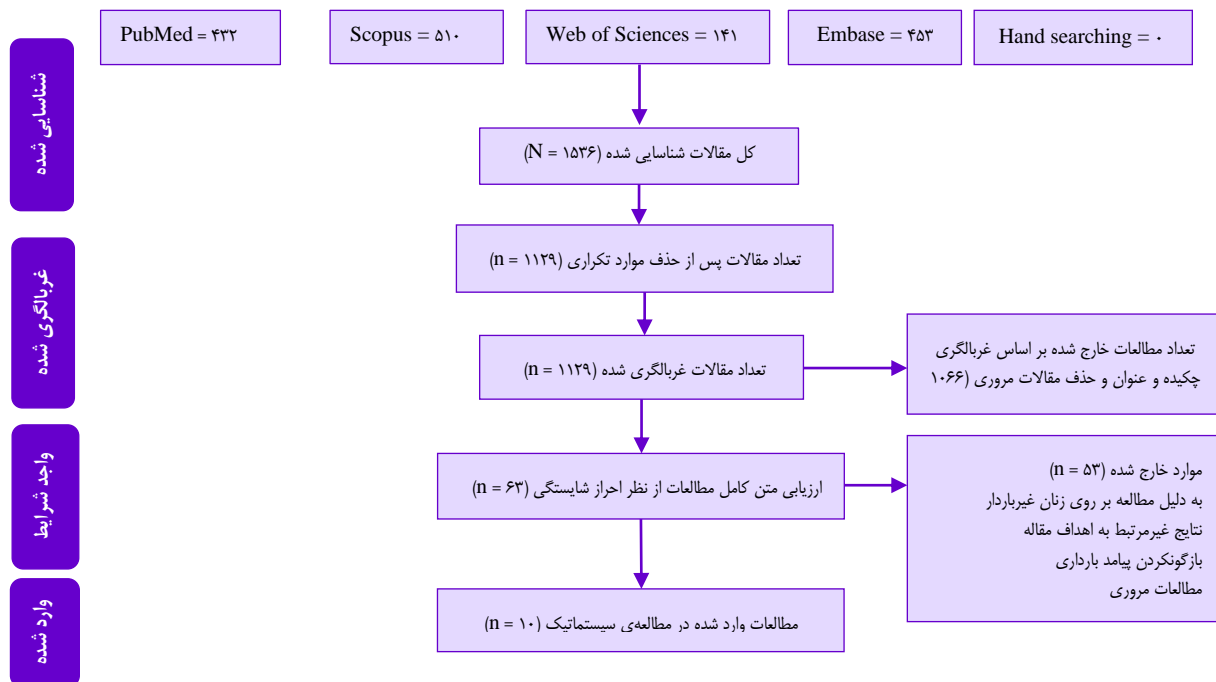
PubMed = ۴۳۲

Scopus = ۵۱۰

Web of Sciences = ۱۴۱

Embase = ۴۵۳

Hand searching = ۰

شناسایی شده

کل مقالات شناسایی شده (N = ۱۵۳۶)

غربالگری شده

تعداد مقالات پس از حذف موارد تکراری (n = ۱۱۲۹)

تعداد مقالات غربالگری شده (n = ۱۱۲۹)

تعداد مطالعات خارج شده بر اساس غربالگری چکیده و عنوان و حذف مقالات مروری (۱۰۶۶

واجد شرایط

ارزیابی متن کامل مطالعات از نظر احراز شایستگی (n = ۶۳)

موارد خارج شده (n = ۵۳)
به دلیل مطالعه بر روی زنان غیرباردار
نتایج غیرمرتبط به اهداف مقاله
بازگونکردن پیامد بارداری
مطالعات مروری

وارد شده

مطالعات وارد شده در مطالعه‌ی سیستماتیک (n = ۱۰)